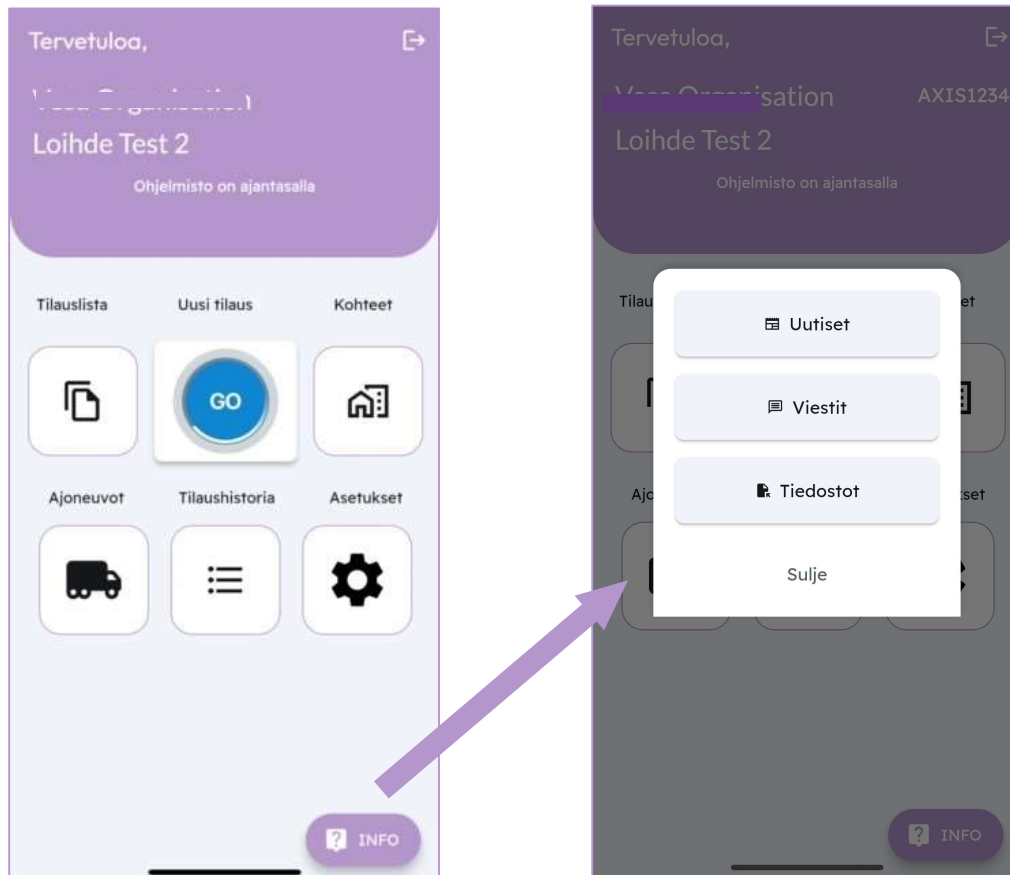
Tervetuloa,

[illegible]

Loihde Test 2

Ohjelmisto on ajantasalla

Tilauslista

Uusi tilaus

Kohteet

GO

Ajoneuvot

Tilaushistoria

Asetukset

INFO

Tervetuloa,

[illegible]sation

AXIS1234

Loihde Test 2

Ohjelmisto on ajantasalla

Tilau

et

Ajo

tset

Uutiset

Viestit

Tiedostot

Sulje

INFO